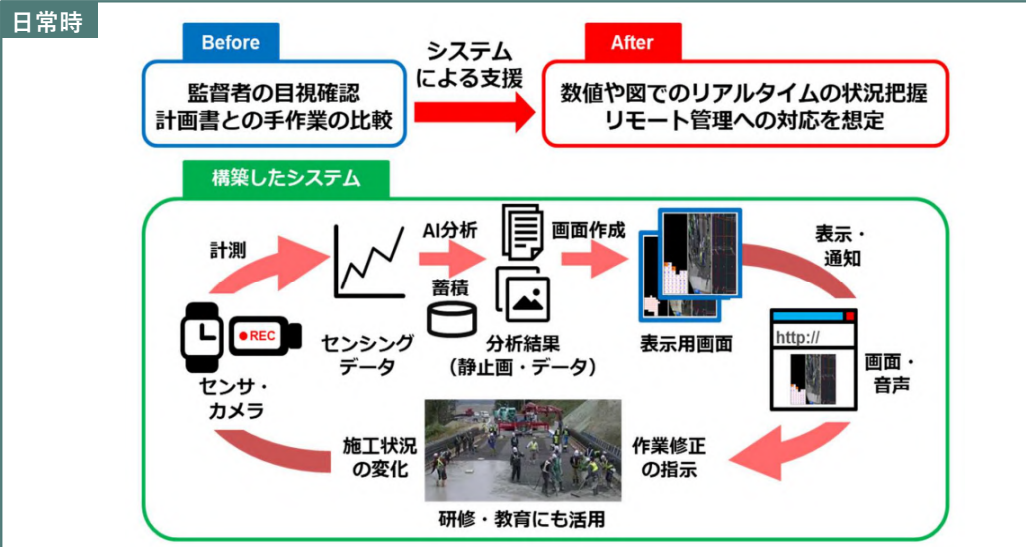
日常時

Before

監督者の目視確認
計画書との手作業の比較

システムによる支援

After

数値や図でのリアルタイムの状況把握
リモート管理への対応を想定

構築したシステム

計測

AI分析

画面作成

表示・通知

蓄積

●REC

センシングデータ

分析結果
（静止画・データ）

表示用画面

http://

画面・音声

センサ・カメラ

施工状況の変化

作業修正の指示

研修・教育にも活用